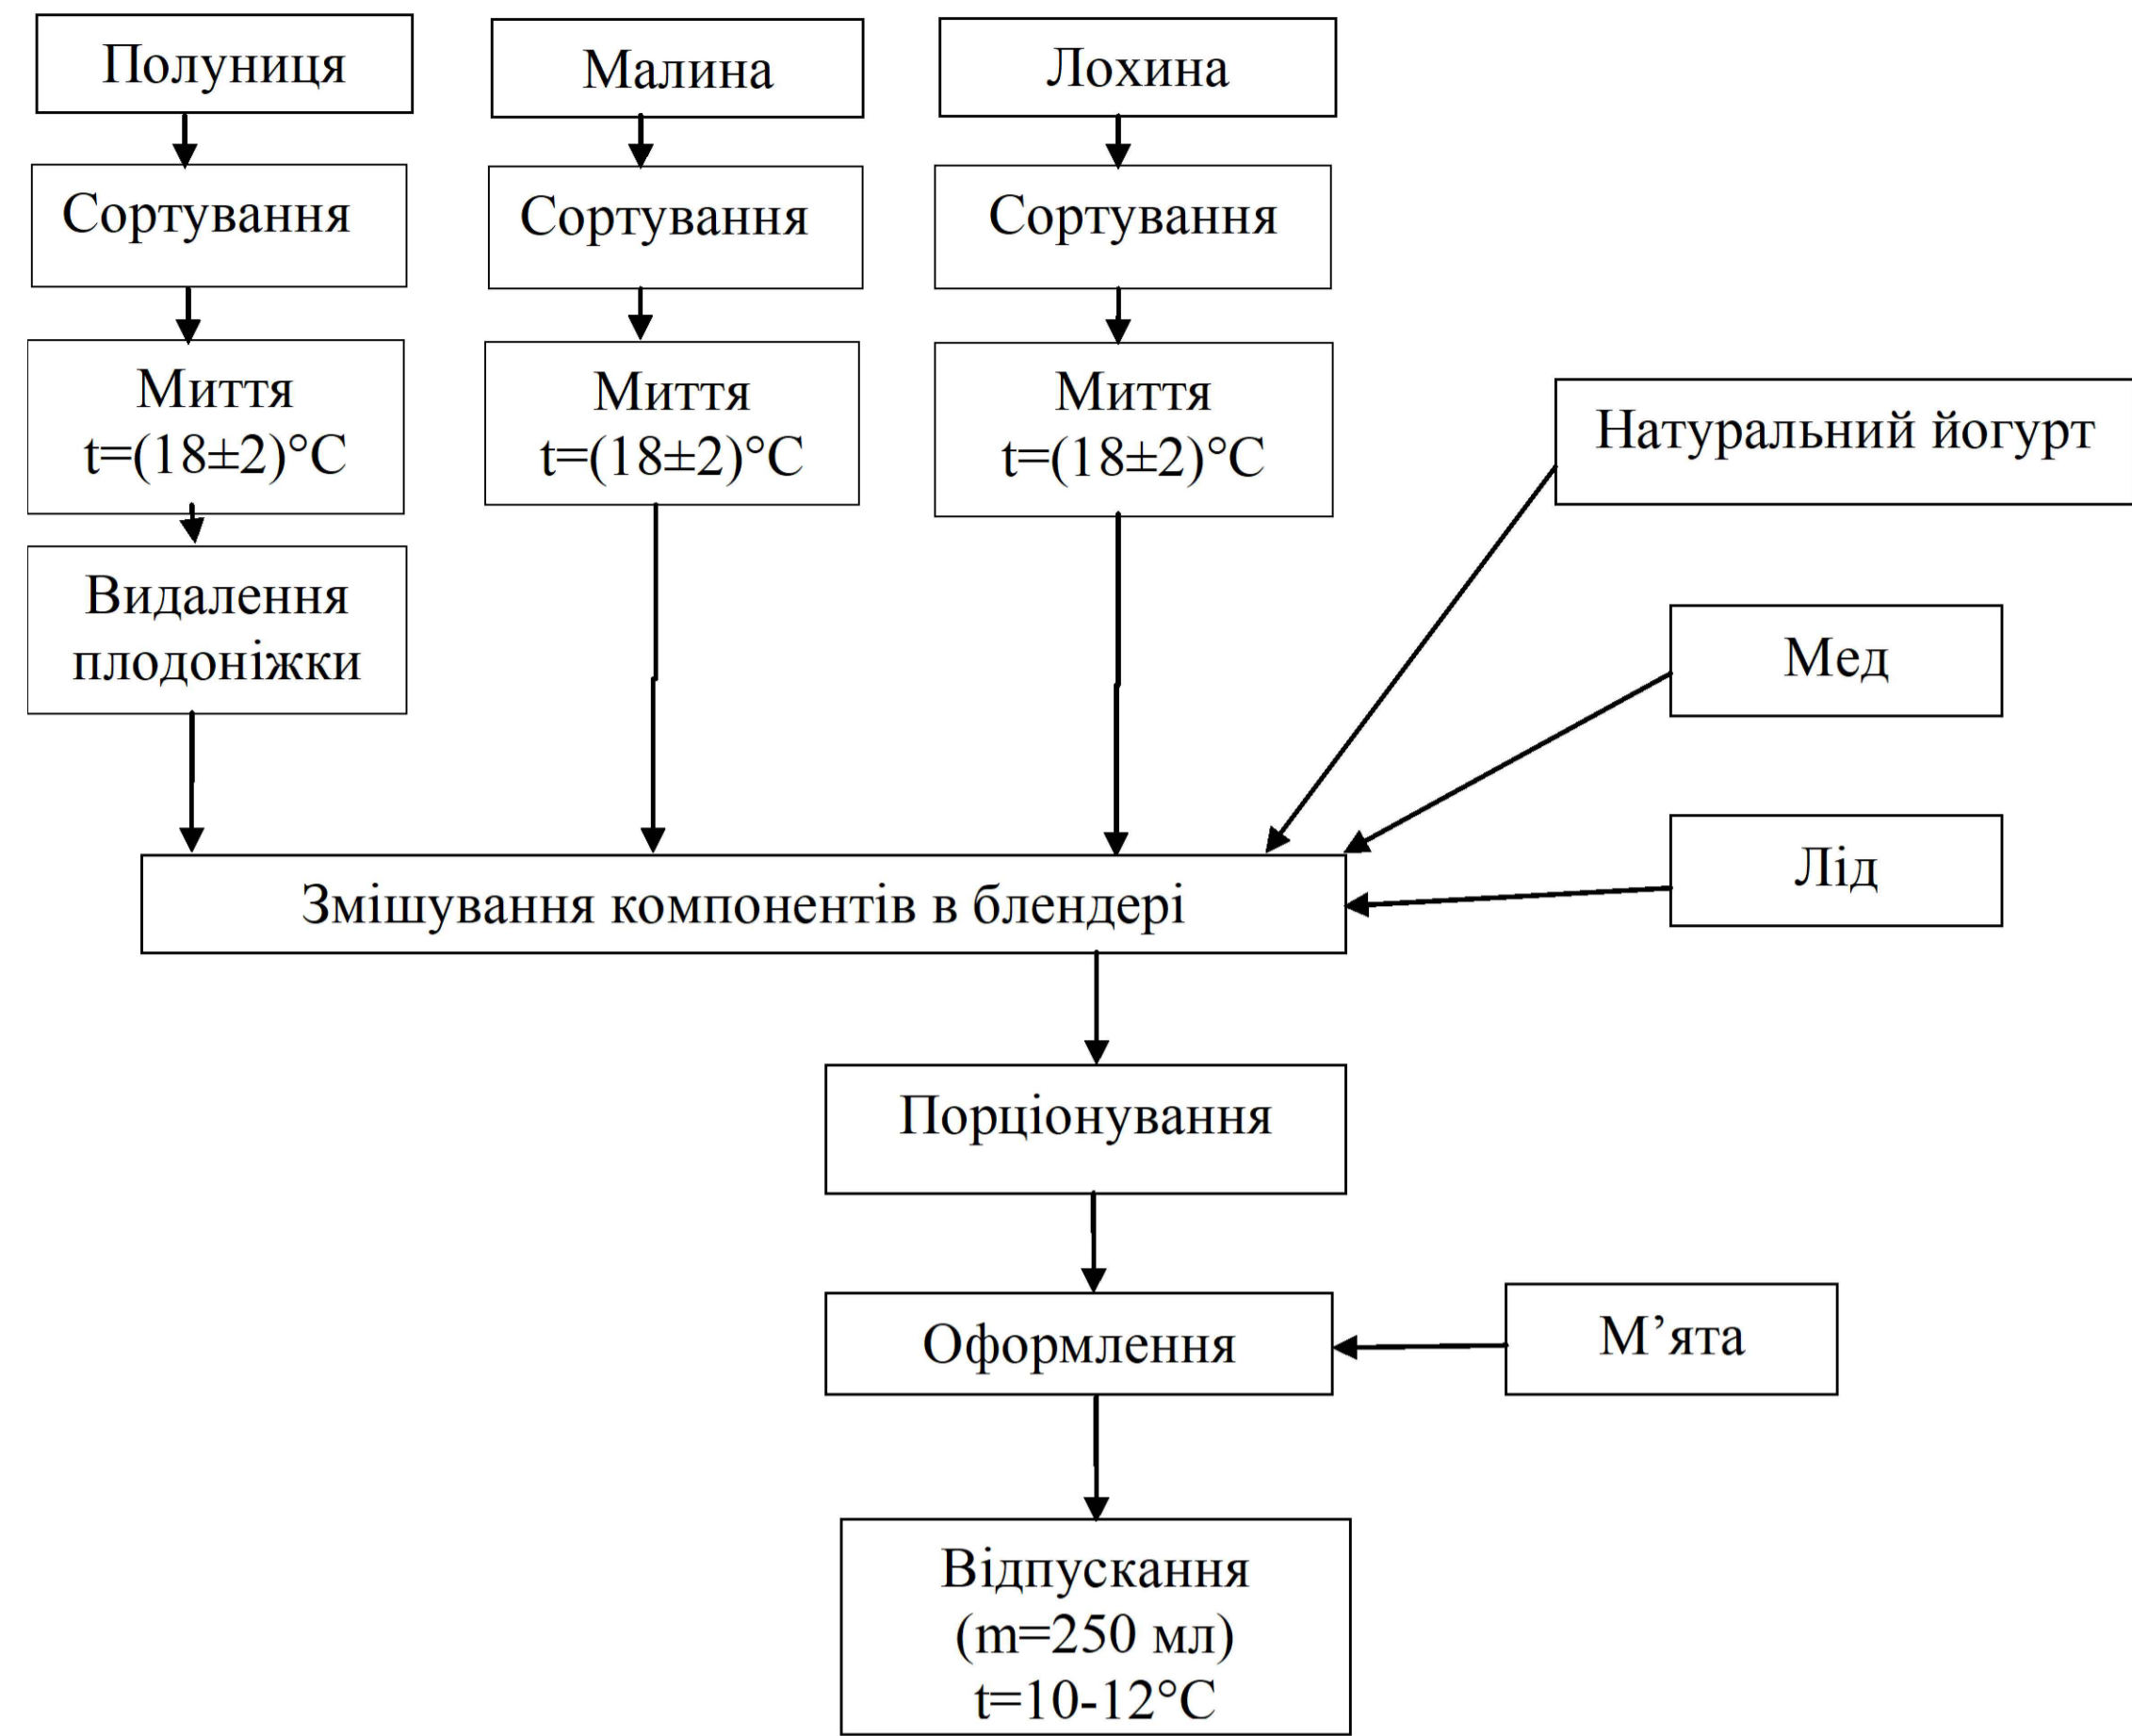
Полуниця

Сортування

Миття
t=(18±2)°C

Видалення плодоніжки

Малина

Сортування

Миття
t=(18±2)°C

Лохина

Сортування

Миття
t=(18±2)°C

Натуральний йогурт

Мед

Лід

Змішування компонентів в блендері

Порціонування

Оформлення

М’ята

Відпускання
(m=250 мл)
t=10-12°C